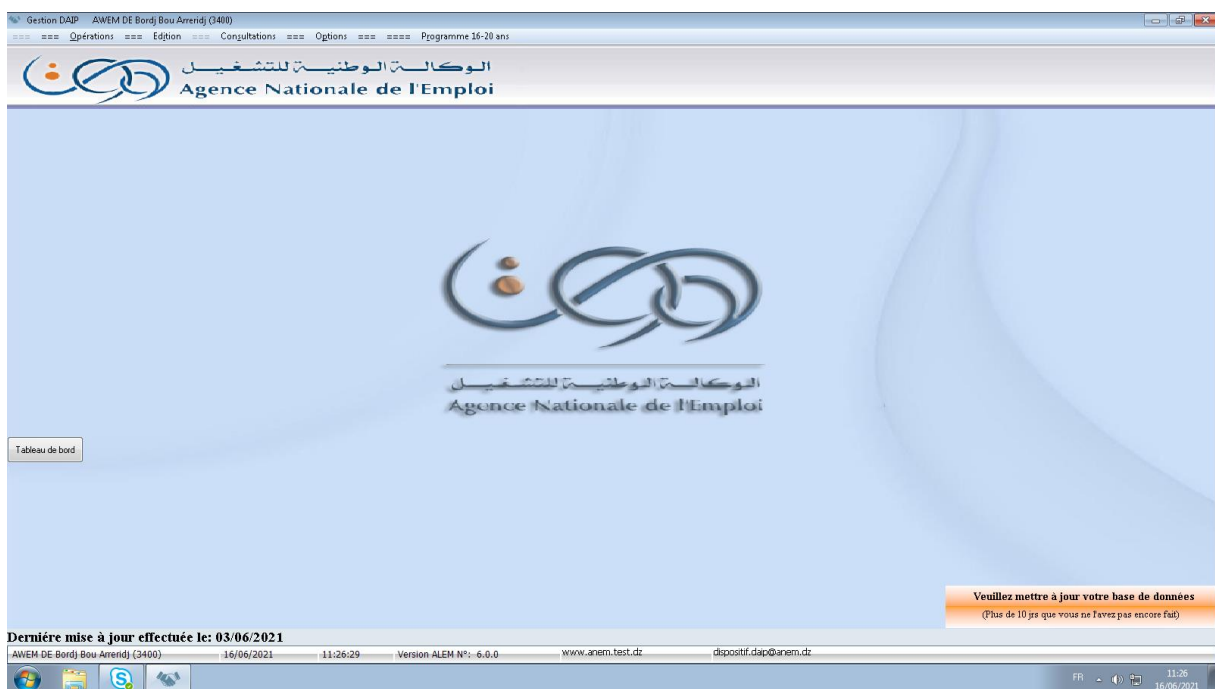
Gestion DAIP AWEM DE Bordj Bou Arreridj (3400)

=== === Opérations === Edition === Consultations === Options === ==== Programme 16-20 ans

الوكالة الوطنية للتشغيل
Agence Nationale de l'Emploi

الوكالة الوطنية للتشغيل
Agence Nationale de l'Emploi

Tableau de bord

Veuillez mettre à jour votre base de données
(Plus de 10 jrs que vous ne l'avez pas encore fait)

Dernière mise à jour effectuée le: 03/06/2021

AWEM DE Bordj Bou Arreridj (3400) 16/06/2021 11:26:29 Version ALEM N°: 6.0.0 www.anem.test.dz dispositif.daip@anem.dz

FR 11:26 16/06/2021